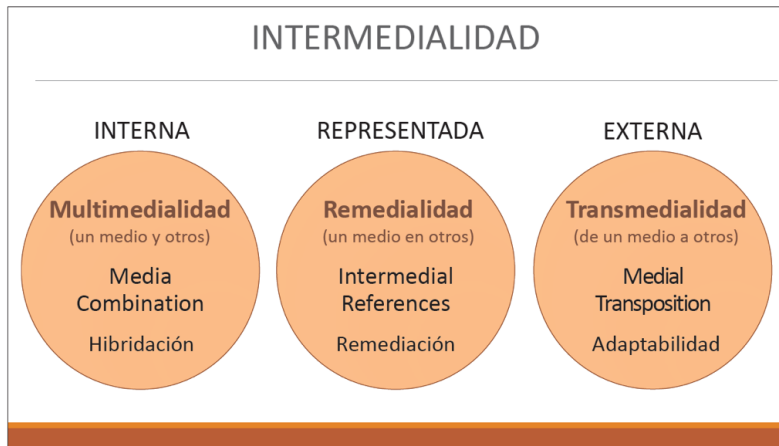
INTERMEDIALIDAD

INTERNA

Multimedialidad
(un medio y otros)
Media Combination
Hibridación

REPRESENTADA

Remedialidad
(un medio en otros)
Intermedial References
Remediación

EXTERNA

Transmedialidad
(de un medio a otros)
Medial Transposition
Adaptabilidad